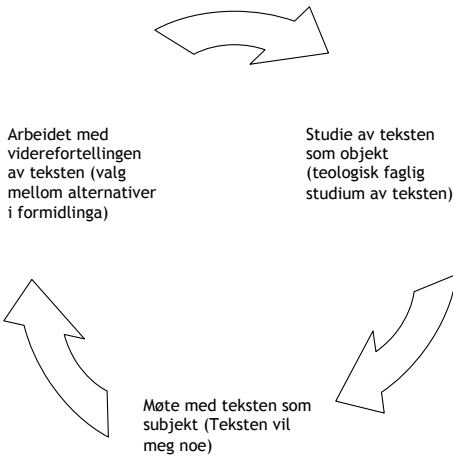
Studie av teksten som objekt (teologisk faglig studium av teksten)

Møte med teksten som subjekt (Teksten vil meg noe)

Arbeidet med viderefortellingen av teksten (valg mellom alternativer i formidlinga)